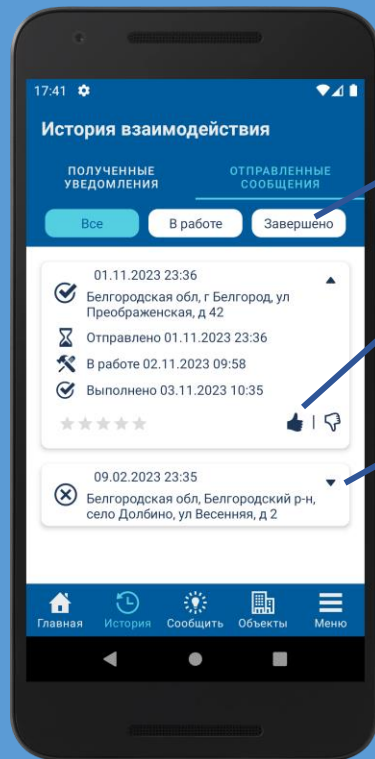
17:41

История взаимодействия

ПОЛУЧЕННЫЕ УВЕДОМЛЕНИЯ

ОТПРАВЛЕННЫЕ СООБЩЕНИЯ

Все

В работе

Завершено

01.11.2023 23:36

Белгородская обл, г Белгород, ул Преображенская, д 42

Отправлено 01.11.2023 23:36

В работе 02.11.2023 09:58

Выполнено 03.11.2023 10:35

09.02.2023 23:35

Белгородская обл, Белгородский р-н, село Долбино, ул Весенняя, д 2

Главная

История

Сообщить

Объекты

Меню